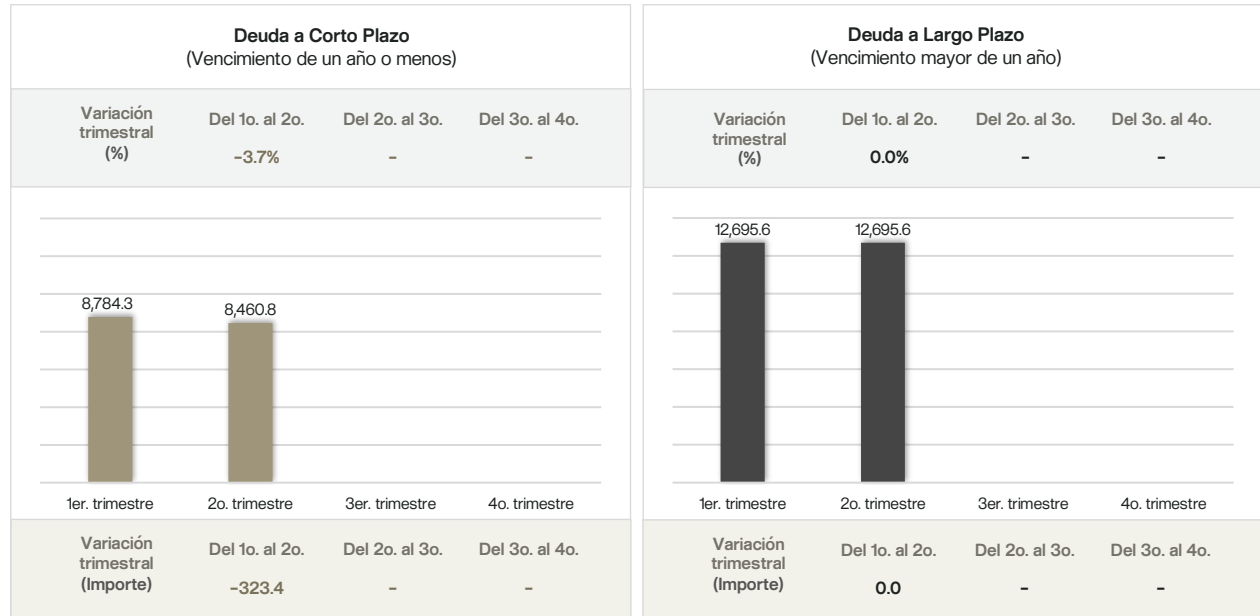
**Deuda a Corto Plazo**
(Vencimiento de un año o menos)

| Variación trimestral (%) | Del 1o. al 2o. | Del 2o. al 3o. | Del 3o. al 4o. |
|---|---|---|---|
| | -3.7% | - | - |

8,784.3
8,460.8

1er. trimestre
2o. trimestre
3er. trimestre
4o. trimestre

| Variación trimestral (Importe) | Del 1o. al 2o. | Del 2o. al 3o. | Del 3o. al 4o. |
|---|---|---|---|
| | -323.4 | - | - |

**Deuda a Largo Plazo**
(Vencimiento mayor de un año)

| Variación trimestral (%) | Del 1o. al 2o. | Del 2o. al 3o. | Del 3o. al 4o. |
|---|---|---|---|
| | 0.0% | - | - |

12,695.6
12,695.6

1er. trimestre
2o. trimestre
3er. trimestre
4o. trimestre

| Variación trimestral (Importe) | Del 1o. al 2o. | Del 2o. al 3o. | Del 3o. al 4o. |
|---|---|---|---|
| | 0.0 | - | - |